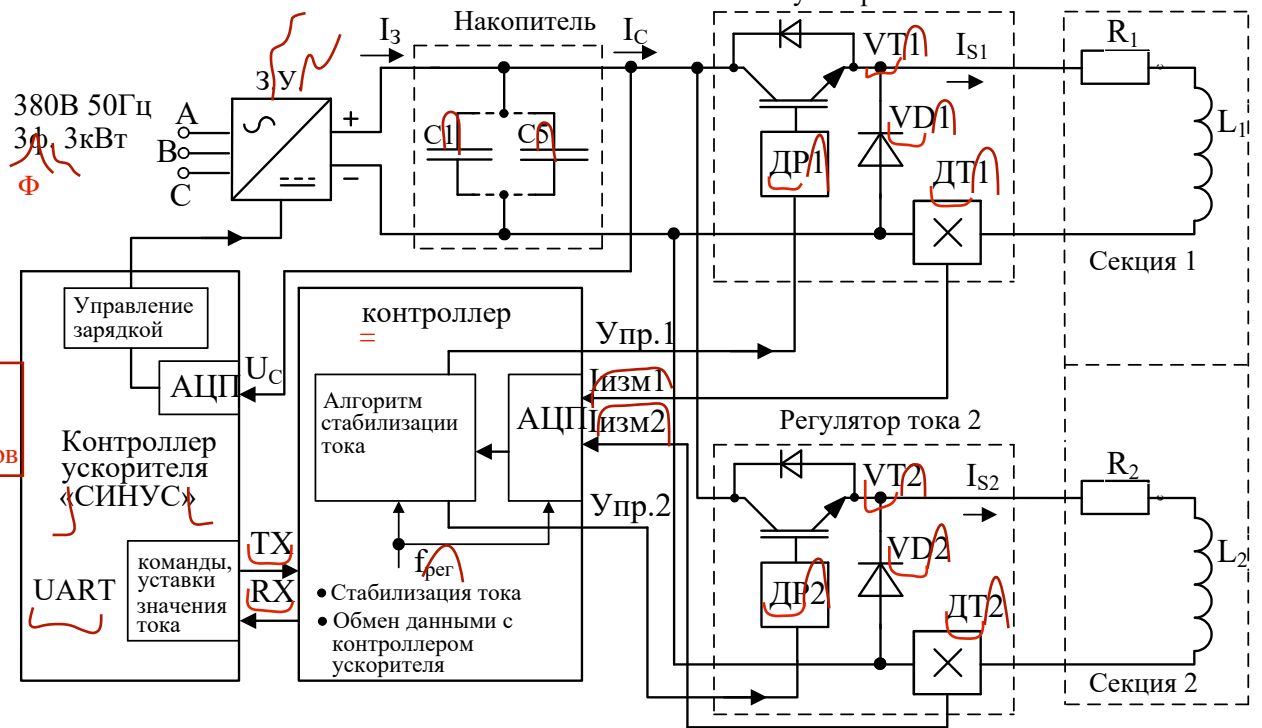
380В 50Гц
3ф, 3кВт
Ф
A
B
C
ЗУ
+
−
$I_З$
Накопитель
$I_C$
C1
C5
VT1
$I_{S1}$
VD1
ДР1
ДТ1
$R_1$
$L_1$
Секция 1
Управление зарядкой
АЦП
$U_C$
ов
Контроллер ускорителя «СИНУС»
UART
команды, уставки значения тока
TX
RX
контроллер
=
Алгоритм стабилизации тока
АЦП
Упр.1
Iизм1
Iизм2
Упр.2
$f_{рег}$
• Стабилизация тока
• Обмен данными с контроллером ускорителя
Регулятор тока 2
VT2
$I_{S2}$
VD2
ДР2
ДТ2
$R_2$
$L_2$
Секция 2